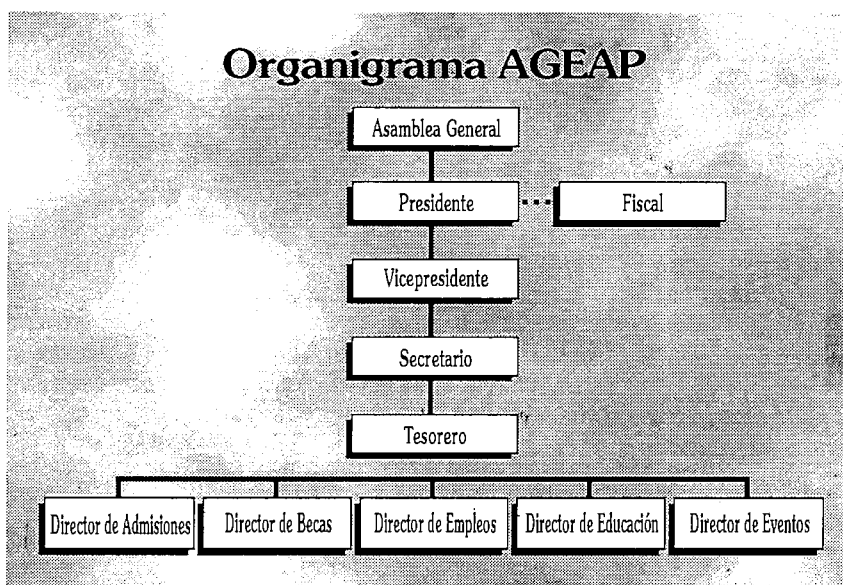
Organigrama AGEAP

Asamblea General

Presidente

Fiscal

Vicepresidente

Secretario

Tesorero

Director de Admisiones

Director de Becas

Director de Empleos

Director de Educación

Director de Eventos